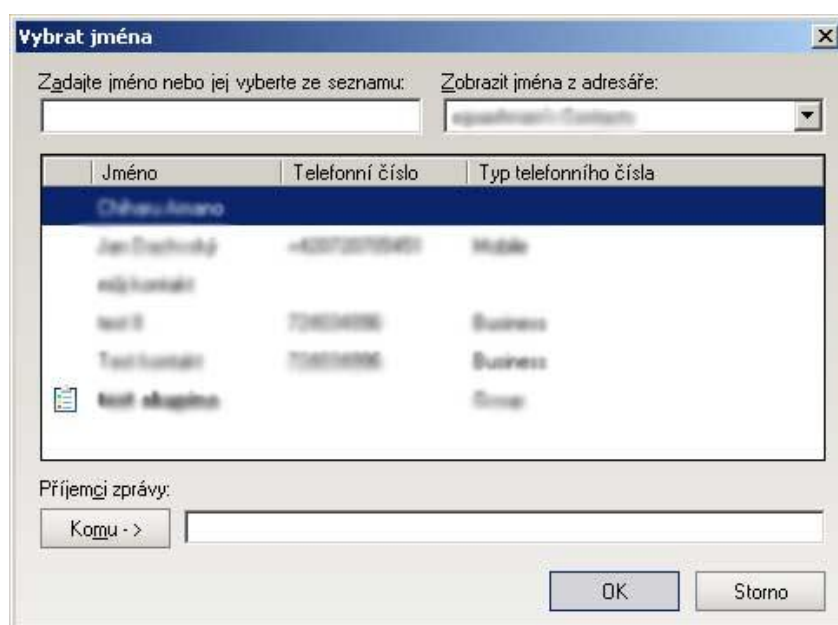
Vybrat jména

Zadajte jméno nebo jej vyberte ze seznamu:

Zobrazit jména z adresáře:

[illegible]

| | Jméno | Telefonní číslo | Typ telefonního čísla |
|---|---|---|---|
| | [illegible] | | |
| | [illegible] | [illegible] | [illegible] |
| | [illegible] | | |
| | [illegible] | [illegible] | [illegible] |
| | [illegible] | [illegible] | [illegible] |
| | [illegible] | | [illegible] |

Příjemci zprávy:

Komu ->

OK

Storno